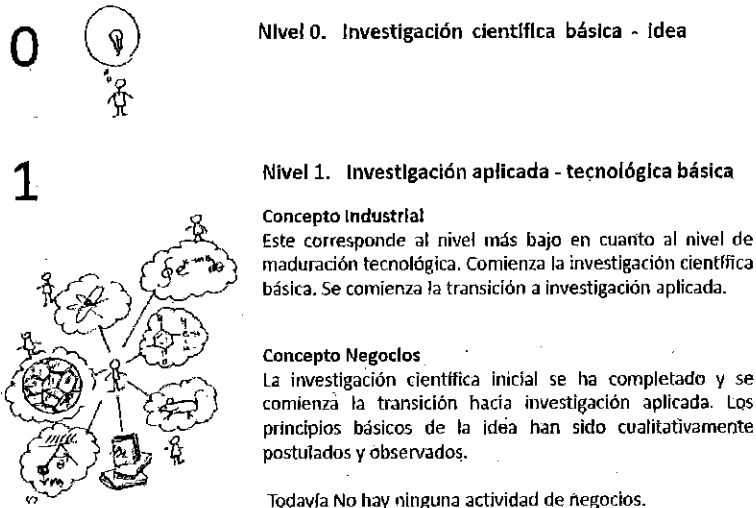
0

Nivel 0. Investigación científica básica - Idea

1

Nivel 1. Investigación aplicada - tecnológica básica

Concepto Industrial

Este corresponde al nivel más bajo en cuanto al nivel de maduración tecnológica. Comienza la investigación científica básica. Se comienza la transición a investigación aplicada.

Concepto Negocios

La investigación científica inicial se ha completado y se comienza la transición hacia investigación aplicada. Los principios básicos de la idea han sido cualitativamente postulados y observados.

Todavía No hay ninguna actividad de negocios.